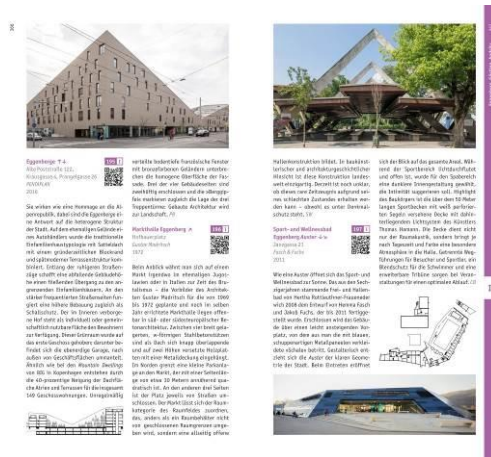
Eggenberge 7-4
Alte Poststraße 121, ...
2016

Sie wirken wie eine Hommage an die Alpenrepublik, dabei sind die Eggenberge eine Antwort auf die heterogene Struktur der Stadt. Auf dem ehemaligen Gelände eines Autohändlers wurde die traditionelle Einfamilienhaustypologie mit Satteldach mit einem großmaßstäblichen Blockrand und Splitlevel-Terrassenstruktur kombiniert. Entlang der ruhigen Straßenlage schafft eine abfallende Gebäudehöhe einen fließenden Übergang zu den angrenzenden Einfamilienhäusern. An den stärker frequentierten Straßenseiten fungiert eine höhere Bebauung zugleich als Schallschutz. Der im Inneren verborgene Hof steht als individuell oder gemeinschaftlich nutzbare Fläche den Bewohnern zur Verfügung. Dieser Grünraum wurde auf das erste Geschoss gehoben: darunter befindet sich die ebenerdige Garage, nach außen von Geschäftsflächen ummantelt. Ähnlich wie bei den Mountain Dwellings von BIG in Kopenhagen entstehen durch die 45-gradige Neigung der Dachflächen Terrassen und Rückzugsorte für die 140 Geschosswohnungen. Unregelmäßig verteilte bodentiefe französische Fenster mit bronzefarbenen Geländern unterbrechen die homogene Oberfläche der Fassade. Drei der vier Gebäudeseiten sind zweifarbig anschließend und die abknickende Treppenform markiert zugleich die Lage der drei Treppenräume: Gebaute Architektur wird zur Landschaft.

Marktstadt Eggenberg
Kaiserplatz
Gustav Macheiner
1972

Beim Anblick würde man sich auf einem Markt irgendwo im ehemaligen Jugoslawien oder in Italien zur Zeit des Brutalismus – die Vorbilder des Architekten Gustav Macheiner für die von 1969 bis 1972 geplante und noch im selben Jahr errichtete Markthalle liegen offenbar in südländischen und südosteuropäischen Betonarchitektur. Zwischen vier breit gelagerten, skulpturalen Stahlbetonstützen sind als Dach sich knapp überlappende und auf zwei Höhen versetzte Holzplatten mit einer Metallabdeckung eingehängt. Im Norden grenzt eine kleine Parkanlage an den Markt, der mit einer Seitenlänge von etwa 20 Metern annähernd quadratisch ist. An den anderen drei Seiten ist der Platz jeweils von Straßen umschlossen. Der Markt lässt sich der Raumkategorie des Raumfeldes zuordnen, also anders als ein Raumbehälter nicht von geschlossenen Raumgrenzen umgeben sind, sondern eine allseitig offene Hallenkonstruktion bildet. In baukünstlerischer und architekturgeschichtlicher Hinsicht ist diese Konstruktion landesweit einzigartig. Derzeit ist noch unklar, ob dieses zwei Zeitzeugnis aufgrund seines schlechten Zustandes erhalten werden kann – obwohl es unter Denkmalschutz steht.

Sport- und Wellnessbad Eggenberg Auster 4-6
Janzgasse 21
Fasch & Fuchs
2011

Wie eine Auster öffnet sich das Sport- und Wellnessbad zur Sonne. Das aus den Sechzigerjahren stammende Frei- und Hallenbad von Herbert Rohklaw und Herbert Frauendorfer mit 2008 dem Entwurf von Hemma Fasch und Jakob Fuchs, die bis 2011 fertiggestellt wurde. Erschlossen wird das Gebäude über einen leicht ansteigenden Vorplatz, von dem aus man die mit blauem, schuppenartigem Metallpaneelen verkleidete Außenhaut betritt. Gestalterisch erscheint sich die Auster der klaren Geometrie der Stadt. Beim Eintreten eröffnet sich der Blick auf das gesamte Areal. Während der Sportbereich lichtdurchflutet und offen ist, wurde für den Spabereich eine dunklere Stimmungsgestaltung gewählt, die Intimität suggerieren soll. Highlight des Bauköpers ist die über 50 Meter langen Sportbecken mit weit perforierten Segeln versehene Decke mit dahinterliegenden Lichtspielen des Künstlers Thomas Hamann. Die Decke dient nicht nur der Raumakustik, sondern bringt je nach Tageszeit und Farbe eine besondere Atmosphäre in die Halle. Getrennte Wegführungen für Besucher und Sportler, ein Wendeschutz für die Schwimmer und eine erweiterbare Tribüne sorgen bei Veranstaltungen für einen optimalen Ablauf.